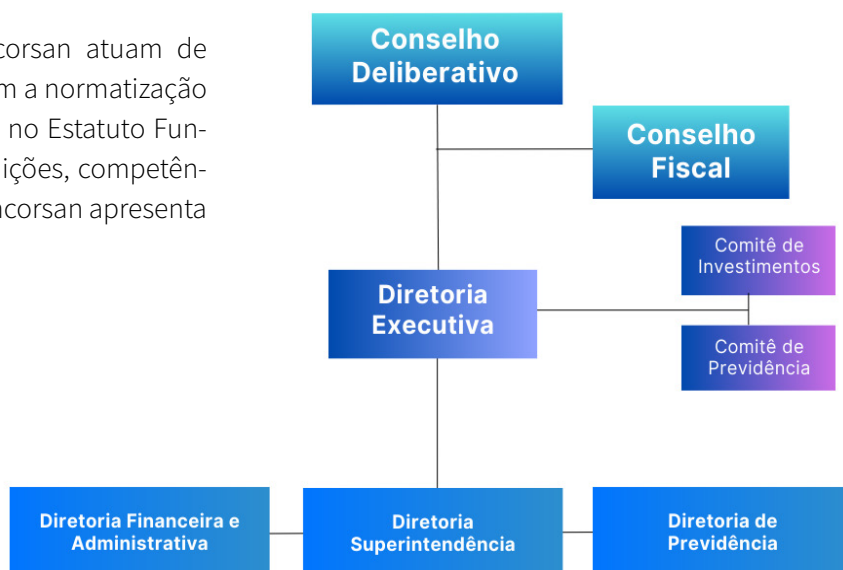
corsan atuam de
m a normatização
no Estatuto Fun-
ições, competên-
corsan apresenta

Conselho Deliberativo

Conselho Fiscal

Comitê de Investimentos

Diretoria Executiva

Comitê de Previdência

Diretoria Financeira e Administrativa

Diretoria Superintendência

Diretoria de Previdência